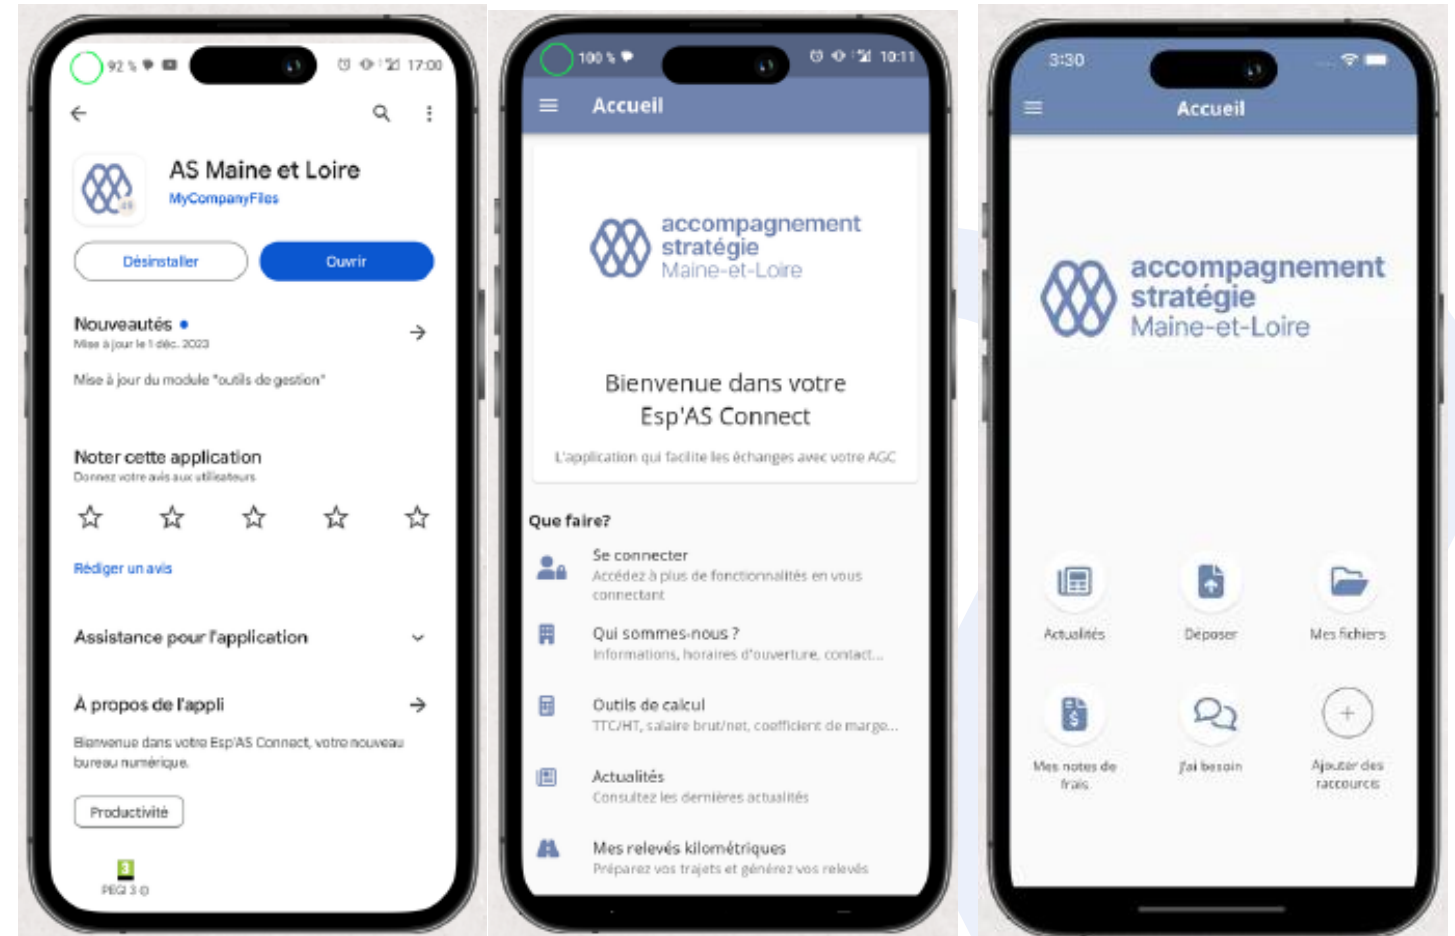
92 % 17:00

AS Maine et Loire
MyCompanyFiles

Désinstaller
Ouvrir

Nouveautés •
Mise à jour le 1 déc. 2023

Mise à jour du module "outils de gestion"

Noter cette application
Donnez votre avis aux utilisateurs

Rédiger un avis

Assistance pour l'application

À propos de l'appli

Bienvenue dans votre Esp'AS Connect, votre nouveau bureau numérique.

Productivité

PEGI 3

100 % 10:11

Accueil

accompagnement stratégie Maine-et-Loire

Bienvenue dans votre Esp'AS Connect

L'application qui facilite les échanges avec votre AGC

Que faire?

Se connecter
Accédez à plus de fonctionnalités en vous connectant

Qui sommes-nous ?
Informations, horaires d'ouverture, contact...

Outils de calcul
TTC/HT, salaire brut/net, coefficient de marge...

Actualités
Consultez les dernières actualités

Mes relevés kilométriques
Préparez vos trajets et générez vos relevés

3:30

Accueil

accompagnement stratégie Maine-et-Loire

Actualités
Déposer
Mes fichiers
Mes notes de frais
J'ai besoin
Ajouter des raccourcis